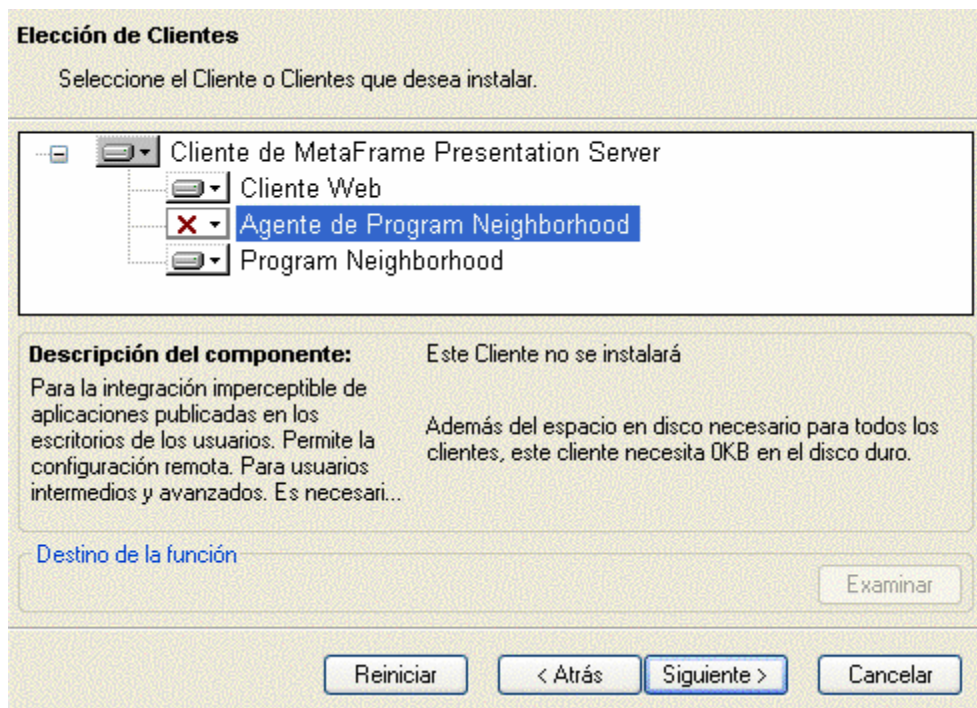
Elección de Clientes

Seleccione el Cliente o Clientes que desea instalar.

Cliente de MetaFrame Presentation Server
Cliente Web
Agente de Program Neighborhood
Program Neighborhood

Descripción del componente:
Para la integración imperceptible de aplicaciones publicadas en los escritorios de los usuarios. Permite la configuración remota. Para usuarios intermedios y avanzados. Es necesari...

Este Cliente no se instalará

Además del espacio en disco necesario para todos los clientes, este cliente necesita 0KB en el disco duro.

Destino de la función

Examinar

Reiniciar
< Atrás
Siguiente >
Cancelar